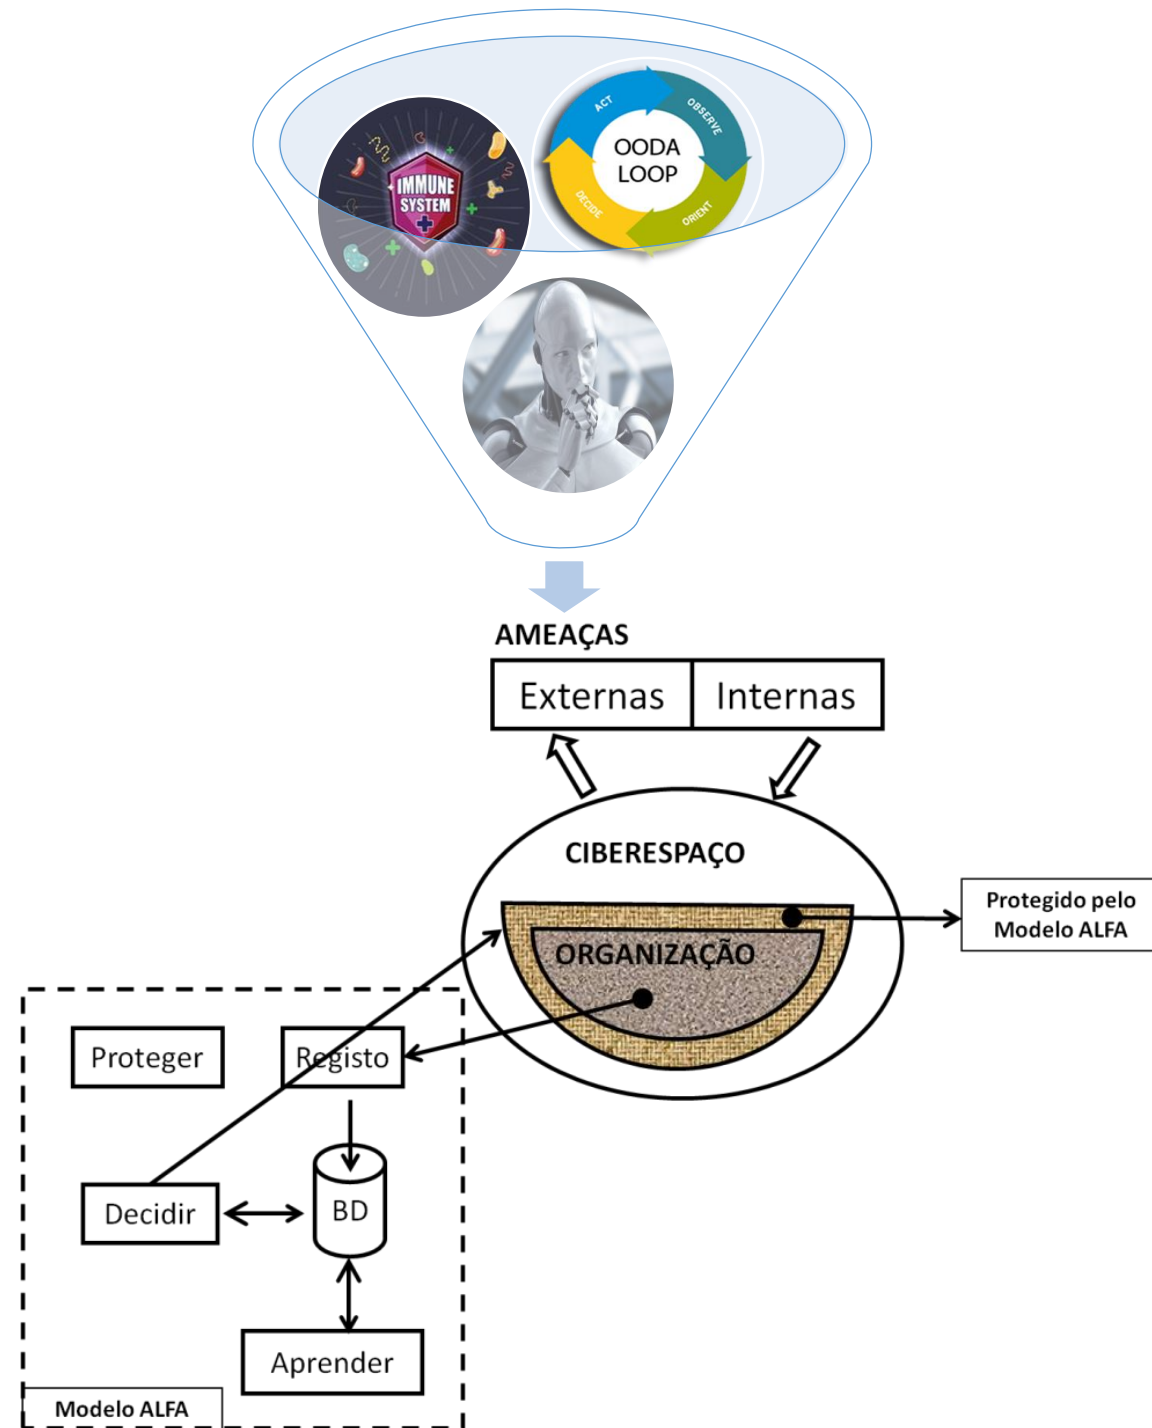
IMMUNE SYSTEM

ACT
OBSERVE
OODA LOOP
DECIDE
ORIENT

AMEAÇAS

| Externas | Internas |
|---|---|

CIBERESPAÇO

ORGANIZAÇÃO

Protegido pelo Modelo ALFA

Proteger

Registo

Decidir

BD

Aprender

Modelo ALFA